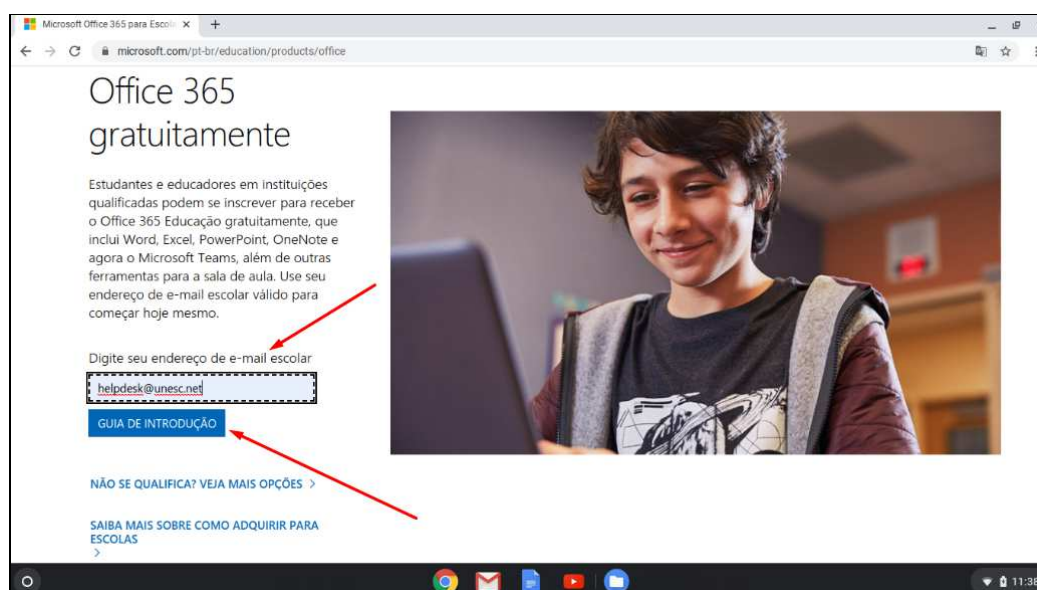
Microsoft Office 365 para Escola ×

microsoft.com/pt-br/education/products/office

Office 365 gratuitamente

Estudantes e educadores em instituições qualificadas podem se inscrever para receber o Office 365 Educação gratuitamente, que inclui Word, Excel, PowerPoint, OneNote e agora o Microsoft Teams, além de outras ferramentas para a sala de aula. Use seu endereço de e-mail escolar válido para começar hoje mesmo.

Digite seu endereço de e-mail escolar

helpdesk@unesc.net

GUIA DE INTRODUÇÃO

NÃO SE QUALIFICA? VEJA MAIS OPÇÕES >

SAIBA MAIS SOBRE COMO ADQUIRIR PARA ESCOLAS >

11:38